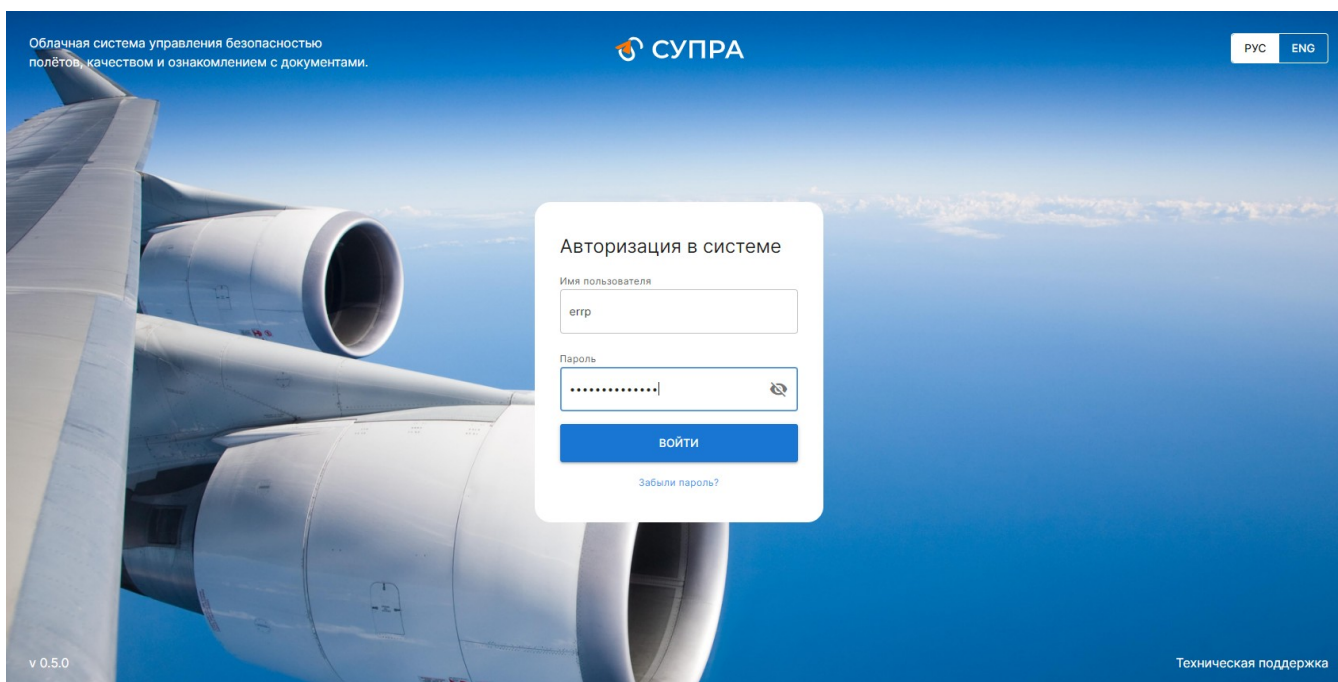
Облачная система управления безопасностью полётов, качеством и ознакомлением с документами.

СУПРА

РУС ENG

Авторизация в системе

Имя пользователя

errp

Пароль

••••••••••••••

ВОЙТИ

Забыли пароль?

v 0.5.0

Техническая поддержка